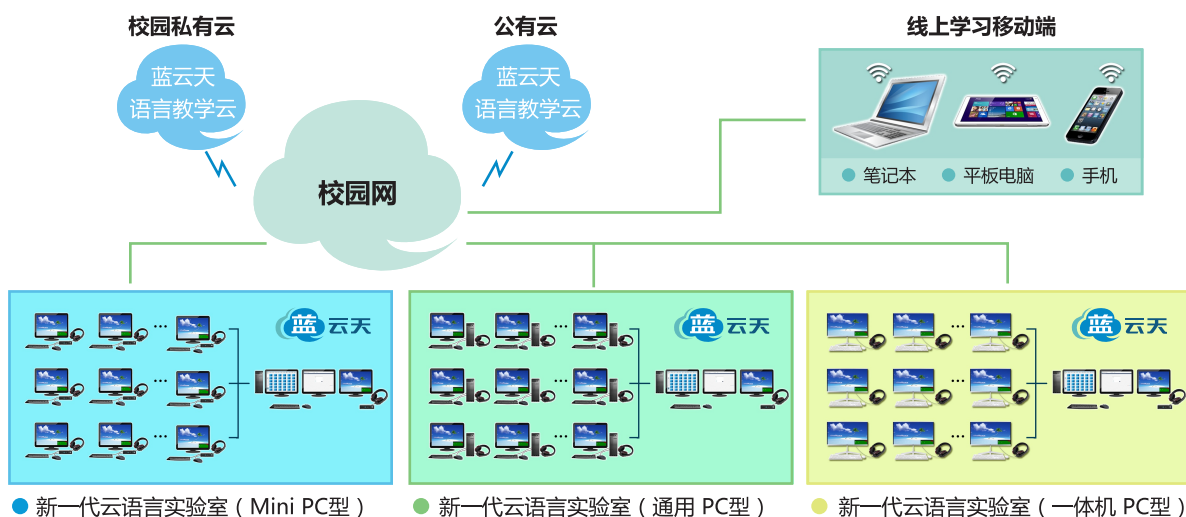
校园私有云

蓝云天
语言教学云

公有云

蓝云天
语言教学云

线上学习移动端

笔记本 平板电脑 手机

校园网

蓝云天

蓝云天

蓝云天

新一代云语言实验室（Mini PC型）

新一代云语言实验室（通用 PC型）

新一代云语言实验室（一体机 PC型）